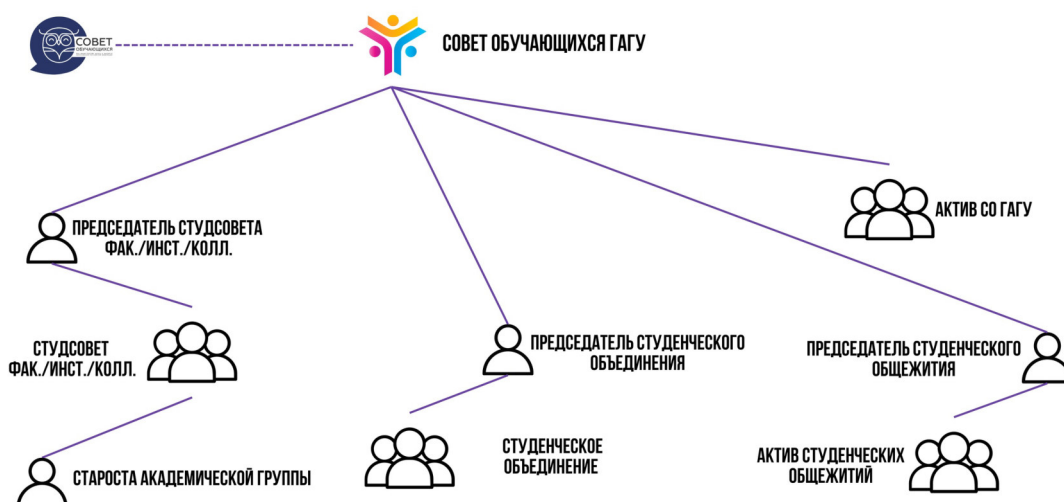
СОВЕТ ОБУЧАЮЩИХСЯ

СОВЕТ ОБУЧАЮЩИХСЯ ГАГУ

ПРЕДСЕДАТЕЛЬ СТУДСОВЕТА ФАК./ИНСТ./КОЛЛ.

АКТИВ СО ГАГУ

СТУДСОВЕТ ФАК./ИНСТ./КОЛЛ.

ПРЕДСЕДАТЕЛЬ СТУДЕНЧЕСКОГО ОБЪЕДИНЕНИЯ

ПРЕДСЕДАТЕЛЬ СТУДЕНЧЕСКОГО ОБЩЕЖИТИЯ

СТУДЕНЧЕСКОЕ ОБЪЕДИНЕНИЕ

АКТИВ СТУДЕНЧЕСКИХ ОБЩЕЖИТИЙ

СТАРОСТА АКАДЕМИЧЕСКОЙ ГРУППЫ